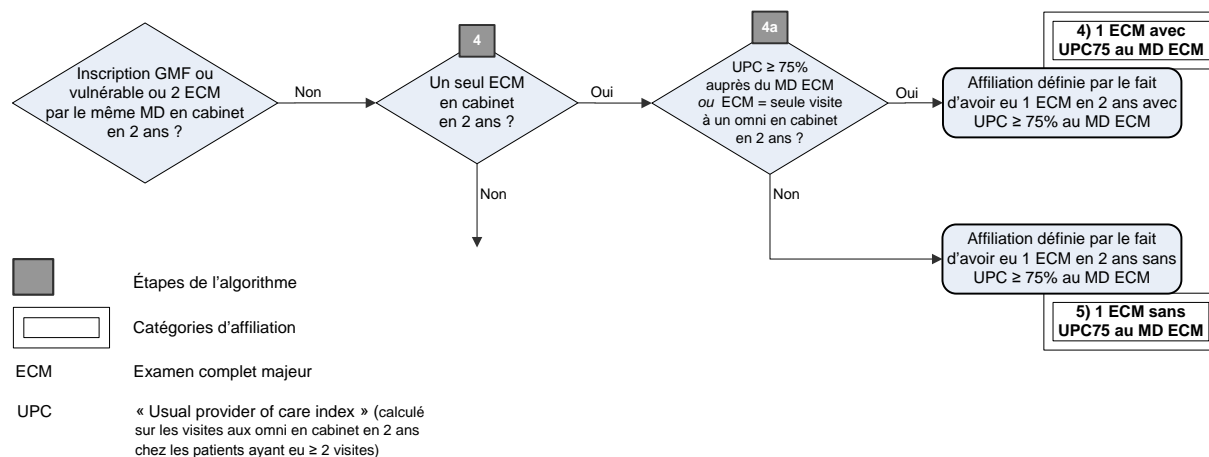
Inscription GMF ou vulnérable ou 2 ECM par le même MD en cabinet en 2 ans ?

Non

4

Un seul ECM en cabinet en 2 ans ?

Oui

Non

4a

UPC ≥ 75% auprès du MD ECM *ou* ECM = seule visite à un omni en cabinet en 2 ans ?

Oui

Non

4) 1 ECM avec UPC75 au MD ECM

Affiliation définie par le fait d'avoir eu 1 ECM en 2 ans avec UPC ≥ 75% au MD ECM

Affiliation définie par le fait d'avoir eu 1 ECM en 2 ans sans UPC ≥ 75% au MD ECM

5) 1 ECM sans UPC75 au MD ECM

Étapes de l'algorithme

Catégories d'affiliation

ECM Examen complet majeur

UPC « Usual provider of care index » (calculé sur les visites aux omni en cabinet en 2 ans chez les patients ayant eu ≥ 2 visites)